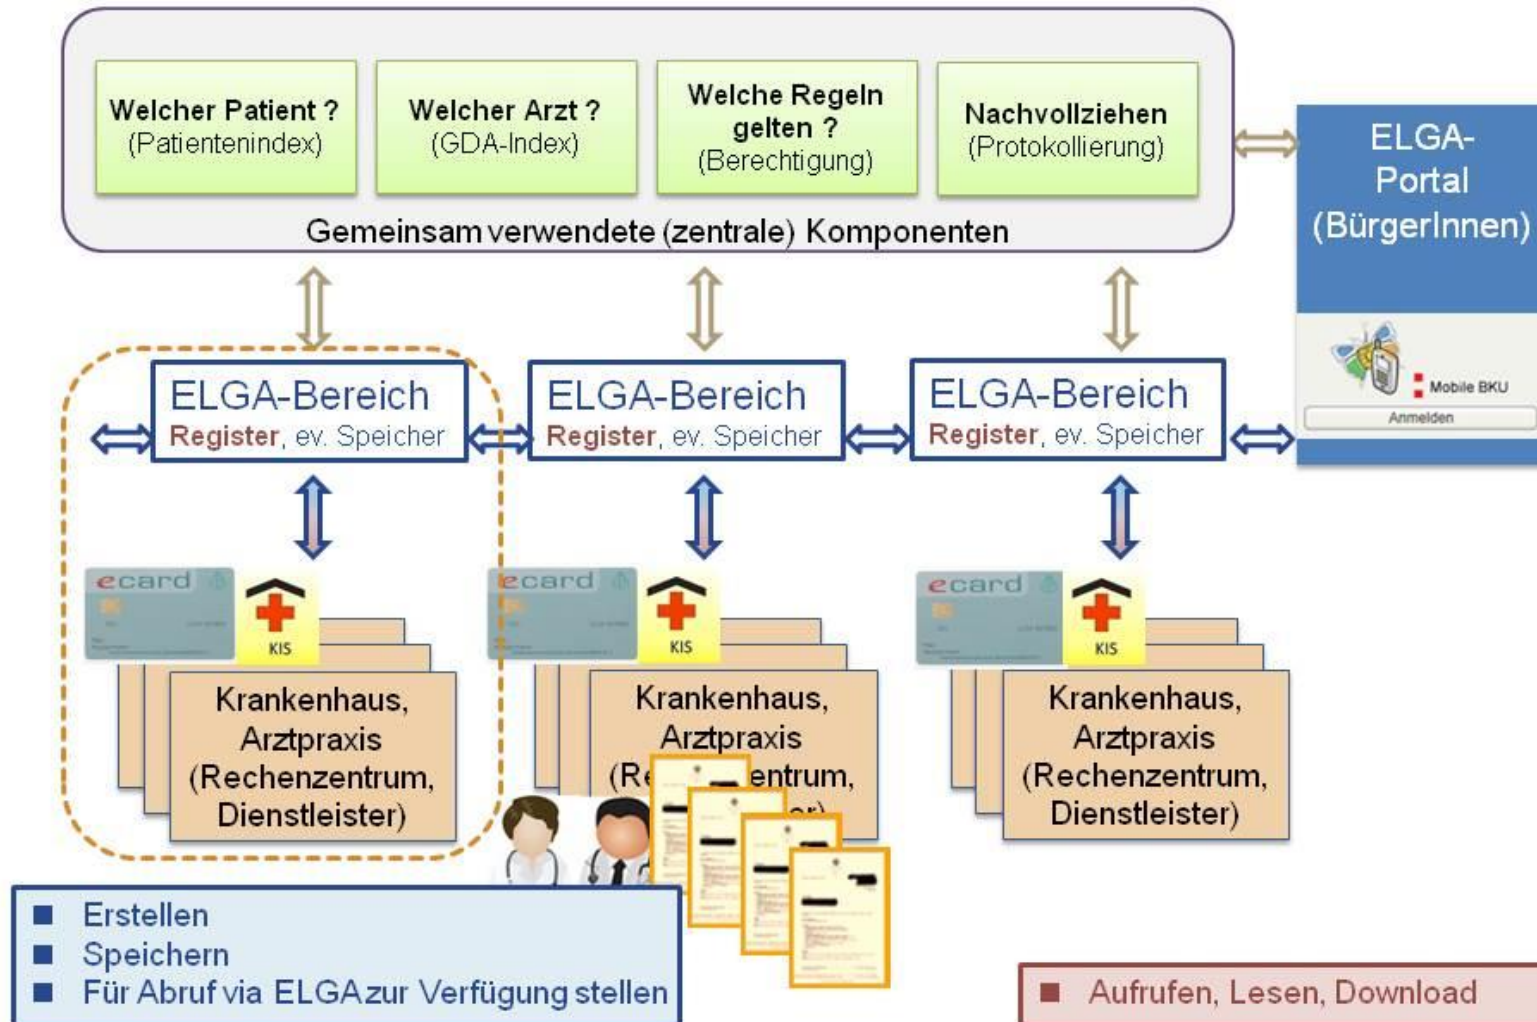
Welcher Patient ?
(Patientenindex)

Welcher Arzt ?
(GDA-Index)

Welche Regeln gelten ?
(Berechtigung)

Nachvollziehen
(Protokollierung)

Gemeinsam verwendete (zentrale) Komponenten

ELGA-Portal (BürgerInnen)

Mobile BKU

Anmelden

ELGA-Bereich
Register, ev. Speicher

ELGA-Bereich
Register, ev. Speicher

ELGA-Bereich
Register, ev. Speicher

ecard

KIS

Krankenhaus, Arztpraxis (Rechenzentrum, Dienstleister)

ecard

KIS

Krankenhaus, Arztpraxis (Re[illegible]entrum, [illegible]r)

ecard

KIS

Krankenhaus, Arztpraxis (Rechenzentrum, Dienstleister)

Erstellen
Speichern
Für Abruf via ELGA zur Verfügung stellen

Aufrufen, Lesen, Download